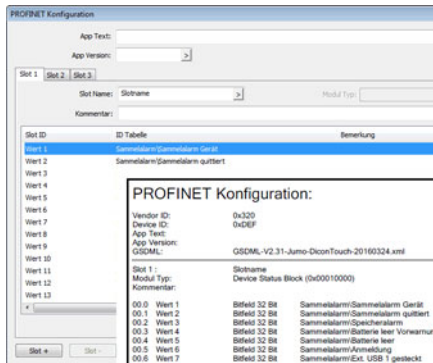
PROFINET Konfiguration

App Text:
App Version:
Slot 1 Slot 2 Slot 3
Slot Name: Slotname
Modul Typ:
Kommentar:

| Slot ID | ID Tabelle | Bemerkung |
|---|---|---|
| Wert 1 | Sammelalarm\Sammelalarm Gerät | |
| Wert 2 | Sammelalarm\Sammelalarm quittiert | |
| Wert 3 | | |
| Wert 4 | | |
| Wert 5 | | |
| Wert 6 | | |
| Wert 7 | | |
| Wert 8 | | |
| Wert 9 | | |
| Wert 10 | | |
| Wert 11 | | |
| Wert 12 | | |
| Wert 13 | | |

Slot + Slot -

PROFINET Konfiguration:

Vendor ID: 0x320
Device ID: 0xDEF
App Text:
App Version:
GSDML: GSDML-V2.31-Jumo-DiconTouch-20160324.xml

Slot 1 : Slotname
Modul Typ: Device Status Block (0x00010000)
Kommentar:

| | | | |
|---|---|---|---|
| 00.0 | Wert 1 | Bitfeld 32 Bit | Sammelalarm\Sammelalarm Gerät |
| 00.1 | Wert 2 | Bitfeld 32 Bit | Sammelalarm\Sammelalarm quittiert |
| 00.2 | Wert 3 | Bitfeld 32 Bit | Sammelalarm\Speicheralarm |
| 00.3 | Wert 4 | Bitfeld 32 Bit | Sammelalarm\Batterie leer Vorwarnu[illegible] |
| 00.4 | Wert 5 | Bitfeld 32 Bit | Sammelalarm\Batterie leer |
| 00.5 | Wert 6 | Bitfeld 32 Bit | Sammelalarm\Anmeldung |
| 00.6 | Wert 7 | Bitfeld 32 Bit | Sammelalarm\Ext. USB 1 gesteckt |